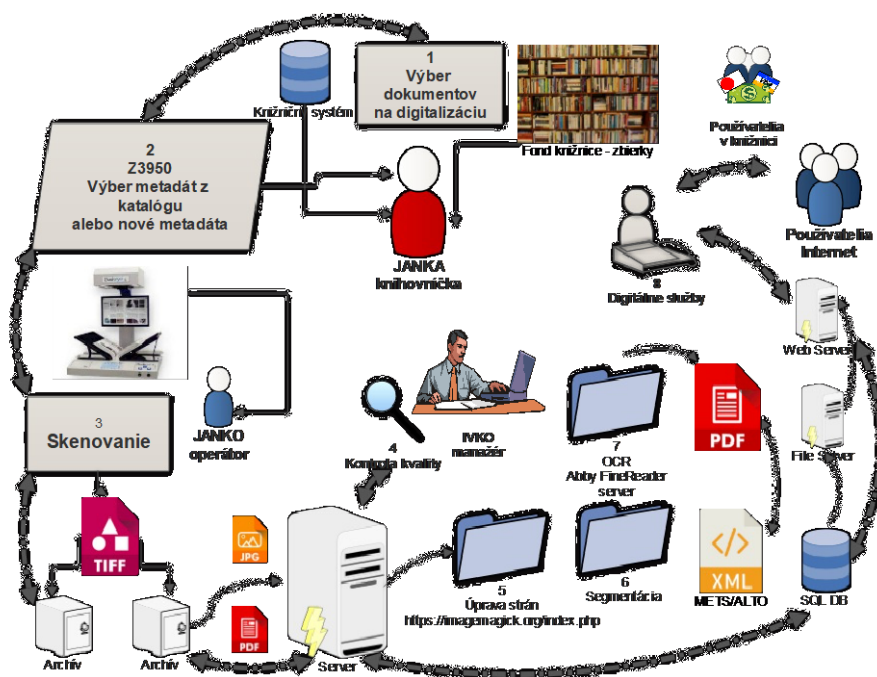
Knižničný systém

1
Výber
dokumentov
na digitalizáciu

Fond knižnice - zbierky

Používatelia
v knižnici

Používatelia
internet

2
Z3950
Výber metadát z
katalógu
alebo nové metadáta

JANKA
knihovníčka

8
Digitálne služby

Web Server

3
Skenovanie

JANKO
operátor

4
Kontrola kvality

IVKO
manažér

7
OCR
Abby FineReader
server

PDF

File Server

TIFF

JPG

PDF

5
Úprava strán
https://imagemagick.org/index.php

6
Segmentácia

XML

METS/ALTO

SQL DB

Archív

Archív

Server